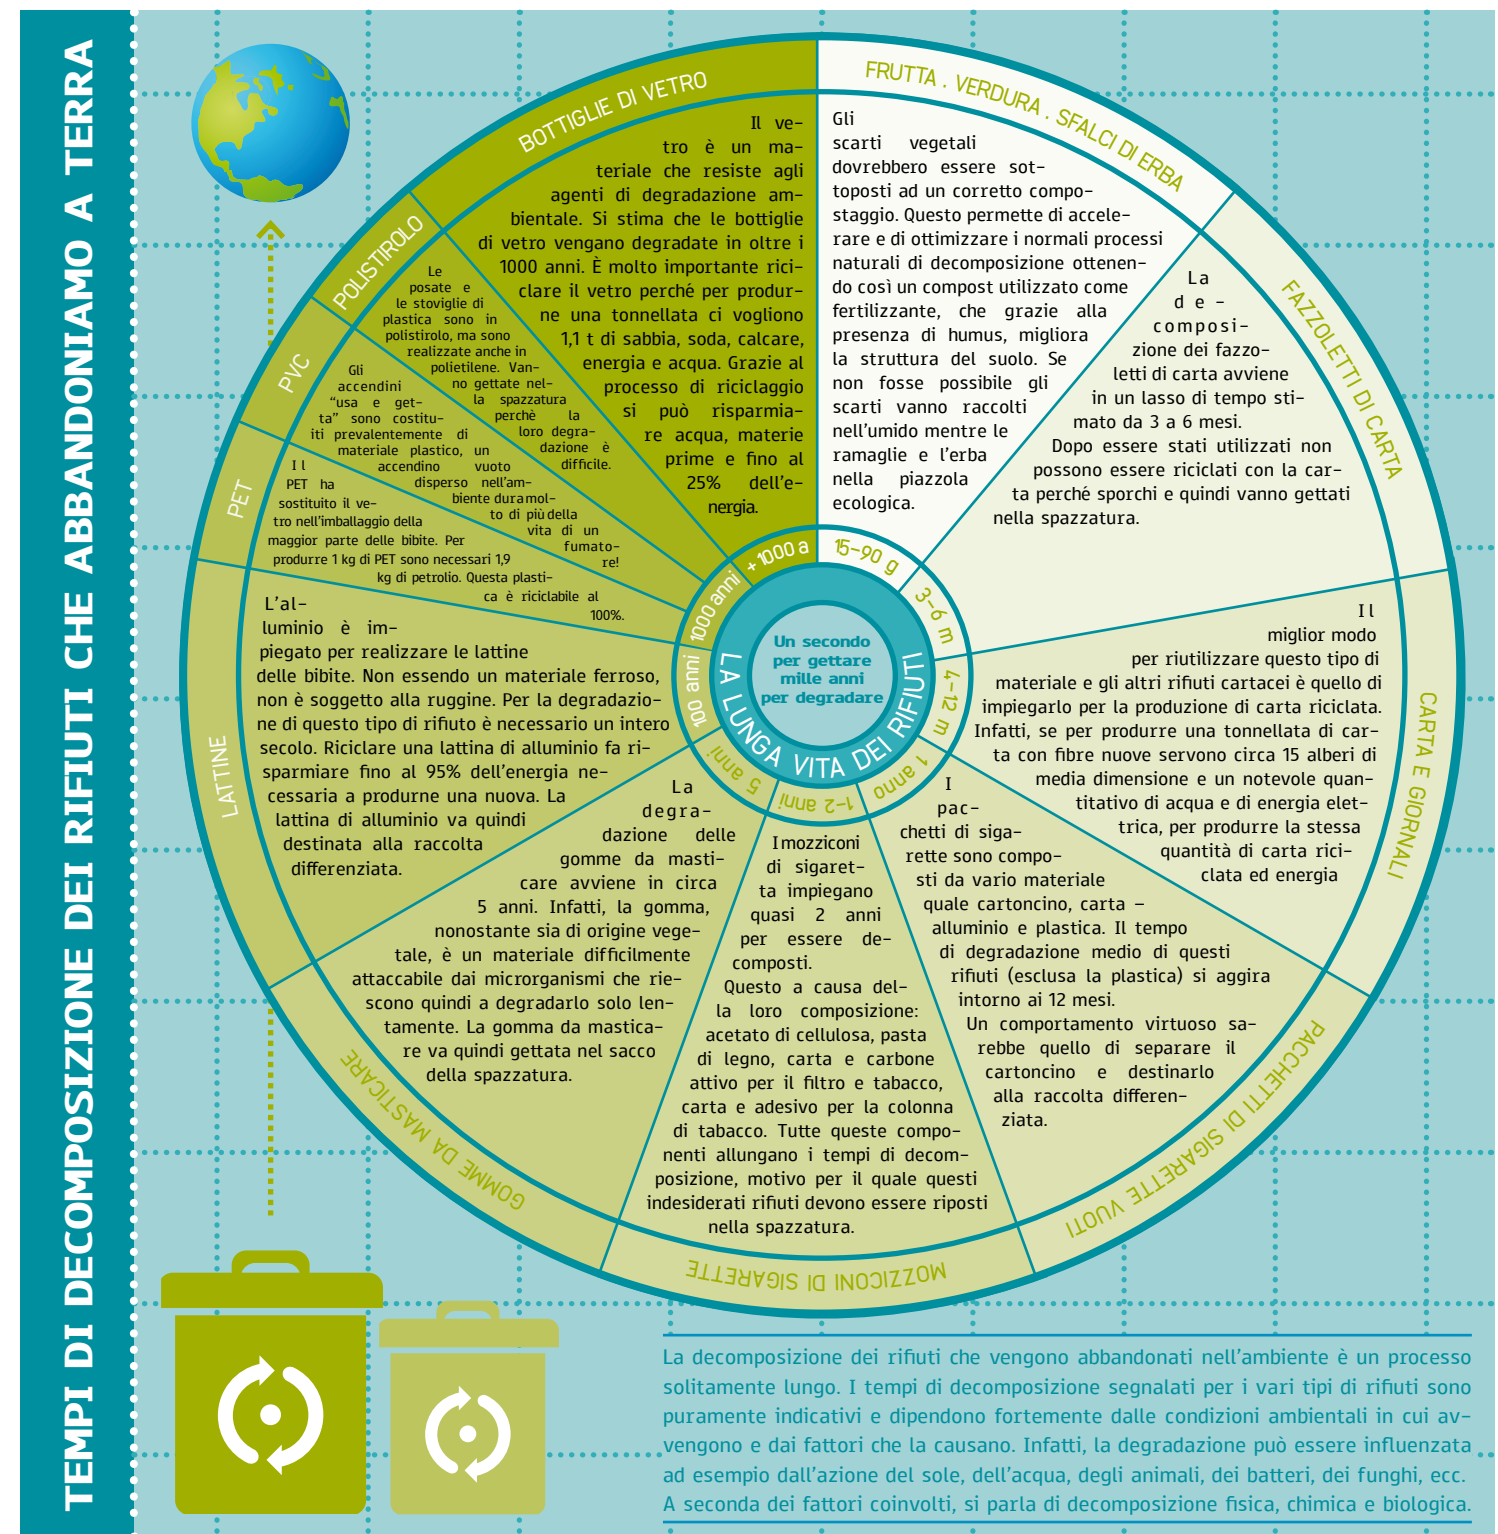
TEMPI DI DECOMPOSIZIONE DEI RIFIUTI CHE ABBANDONIAMO A TERRA

BOTTIGLIE DI VETRO

Il vetro è un materiale che resiste agli agenti di degradazione ambientale. Si stima che le bottiglie di vetro vengano degradate in oltre i 1000 anni. È molto importante riciclare il vetro perché per produrne una tonnellata ci vogliono 1,1 t di sabbia, soda, calcare, energia e acqua. Grazie al processo di riciclaggio si può risparmiare acqua, materie prime e fino al 25% dell'energia.

FRUTTA . VERDURA . SFALCI DI ERBA

Gli scarti vegetali dovrebbero essere sottoposti ad un corretto compostaggio. Questo permette di accelerare e di ottimizzare i normali processi naturali di decomposizione ottenendo così un compost utilizzato come fertilizzante, che grazie alla presenza di humus, migliora la struttura del suolo. Se non fosse possibile gli scarti vanno raccolti nell'umido mentre le ramaglie e l'erba nella piazzola ecologica.

FAZZOLETTI DI CARTA

La decomposizione dei fazzoletti di carta avviene in un lasso di tempo stimato da 3 a 6 mesi. Dopo essere stati utilizzati non possono essere riciclati con la carta perché sporchi e quindi vanno gettati nella spazzatura.

CARTA E GIORNALI

Il miglior modo per riutilizzare questo tipo di materiale e gli altri rifiuti cartacei è quello di impiegarlo per la produzione di carta riciclata. Infatti, se per produrre una tonnellata di carta con fibre nuove servono circa 15 alberi di media dimensione e un notevole quantitativo di acqua e di energia elettrica, per produrre la stessa quantità di carta riciclata ed energia

PACCHETTI DI SIGARETTE VUOTI

I pacchetti di sigarette sono composti da vario materiale quale cartoncino, carta – alluminio e plastica. Il tempo di degradazione medio di questi rifiuti (esclusa la plastica) si aggira intorno ai 12 mesi. Un comportamento virtuoso sarebbe quello di separare il cartoncino e destinarlo alla raccolta differenziata.

MOZZICONI DI SIGARETTE

I mozziconi di sigarette impiegano quasi 2 anni per essere decomposti. Questo a causa della loro composizione: acetato di cellulosa, pasta di legno, carta e carbone attivo per il filtro e tabacco, carta e adesivo per la colonna di tabacco. Tutte queste componenti allungano i tempi di decomposizione, motivo per il quale questi indesiderati rifiuti devono essere riposti nella spazzatura.

GOMME DA MASTICARE

La degradazione delle gomme da masticare avviene in circa 5 anni. Infatti, la gomma, nonostante sia di origine vegetale, è un materiale difficilmente attaccabile dai microrganismi che riescono quindi a degradarlo solo lentamente. La gomma da masticare va quindi gettata nel sacco della spazzatura.

LATTINE

L'alluminio è impiegato per realizzare le lattine delle bibite. Non essendo un materiale ferroso, non è soggetto alla ruggine. Per la degradazione di questo tipo di rifiuto è necessario un intero secolo. Riciclare una lattina di alluminio fa risparmiare fino al 95% dell'energia necessaria a produrne una nuova. La lattina di alluminio va quindi destinata alla raccolta differenziata.

PET

Il PET ha sostituito il vetro nell'imballaggio della maggior parte delle bibite. Per produrre 1 kg di PET sono necessari 1,9 kg di petrolio. Questa plastica è riciclabile al 100%.

PVC

Gli accendini "usa e getta" sono costituiti prevalentemente di materiale plastico, un accendino vuoto disperso nell'ambiente dura molto di più della vita di un fumatore!

POLISTIROLO

Le posate e le stoviglie di plastica sono in polistirolo, ma sono realizzate anche in polietilene. Vanno gettate nella spazzatura perché la loro degradazione è difficile.

+ 1000 a
15-90 g
3-6 m
4-12 m
1 anno
1-2 anni
5 anni
100 anni
1000 anni

Un secondo per gettare mille anni per degradare

LA LUNGA VITA DEI RIFIUTI

La decomposizione dei rifiuti che vengono abbandonati nell'ambiente è un processo solitamente lungo. I tempi di decomposizione segnalati per i vari tipi di rifiuti sono puramente indicativi e dipendono fortemente dalle condizioni ambientali in cui avvengono e dai fattori che la causano. Infatti, la degradazione può essere influenzata ad esempio dall'azione del sole, dell'acqua, degli animali, dei batteri, dei funghi, ecc. A seconda dei fattori coinvolti, si parla di decomposizione fisica, chimica e biologica.